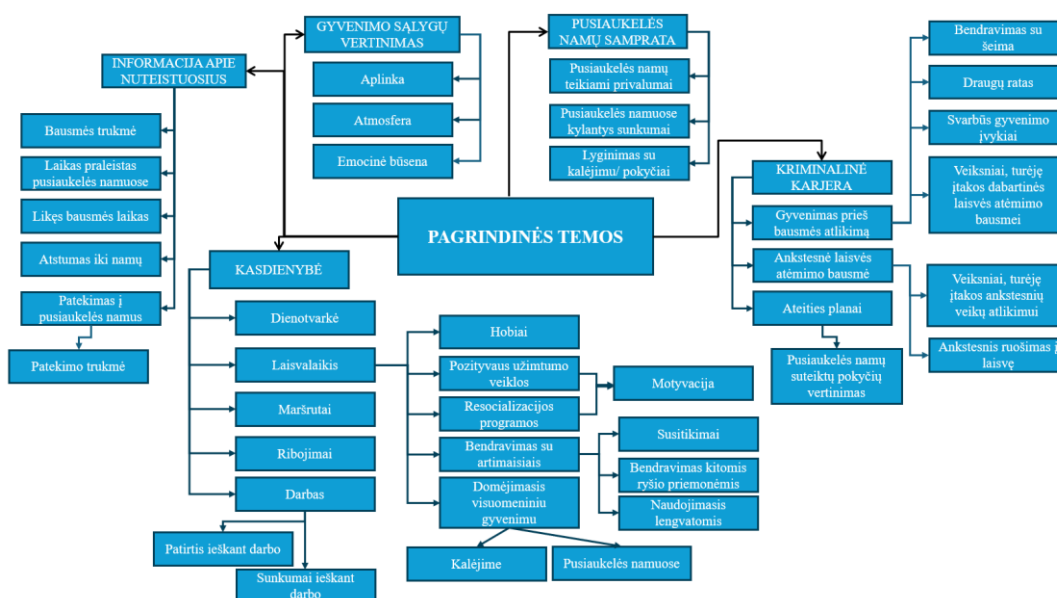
PAGRINDINĖS TEMOS

INFORMACIJA APIE NUTEISTUOSIUS

Bausmės trukmė

Laikas praleistas pusiaukelės namuose

Likęs bausmės laikas

Atstumas iki namų

Patekimas į pusiaukelės namus

Patekimo trukmė

GYVENIMO SĄLYGŲ VERTINIMAS

Aplinka

Atmosfera

Emocinė būsena

PUSIAUKELĖS NAMŲ SAMPRATA

Pusiaukelės namų teikiami privalumai

Pusiaukelės namuose kylantys sunkumai

Lyginimas su kalėjimu/ pokyčiai

KRIMINALINĖ KARJERA

Gyvenimas prieš bausmės atlikimą

Bendravimas su šeima

Draugų ratas

Svarbūs gyvenimo įvykiai

Veiksniai, turėję įtakos dabartinės laisvės atėmimo bausmei

Ankstesnė laisvės atėmimo bausmė

Veiksniai, turėję įtakos ankstesnių veikų atlikimui

Ankstesnis ruošimas į laisvę

Ateities planai

Pusiaukelės namų suteiktų pokyčių vertinimas

KASDIENYBĖ

Dienotvarkė

Laisvalaikis

Maršrutai

Ribojimai

Darbas

Patirtis ieškant darbo

Sunkumai ieškant darbo

Hobiai

Pozityvaus užimtumo veiklos

Resocializacijos programos

Motyvacija

Bendravimas su artimaisiais

Susitikimai

Bendravimas kitomis ryšio priemonėmis

Naudojimasis lengvatomis

Domėjimasis visuomeniniu gyvenimu

Kalėjime

Pusiaukelės namuose